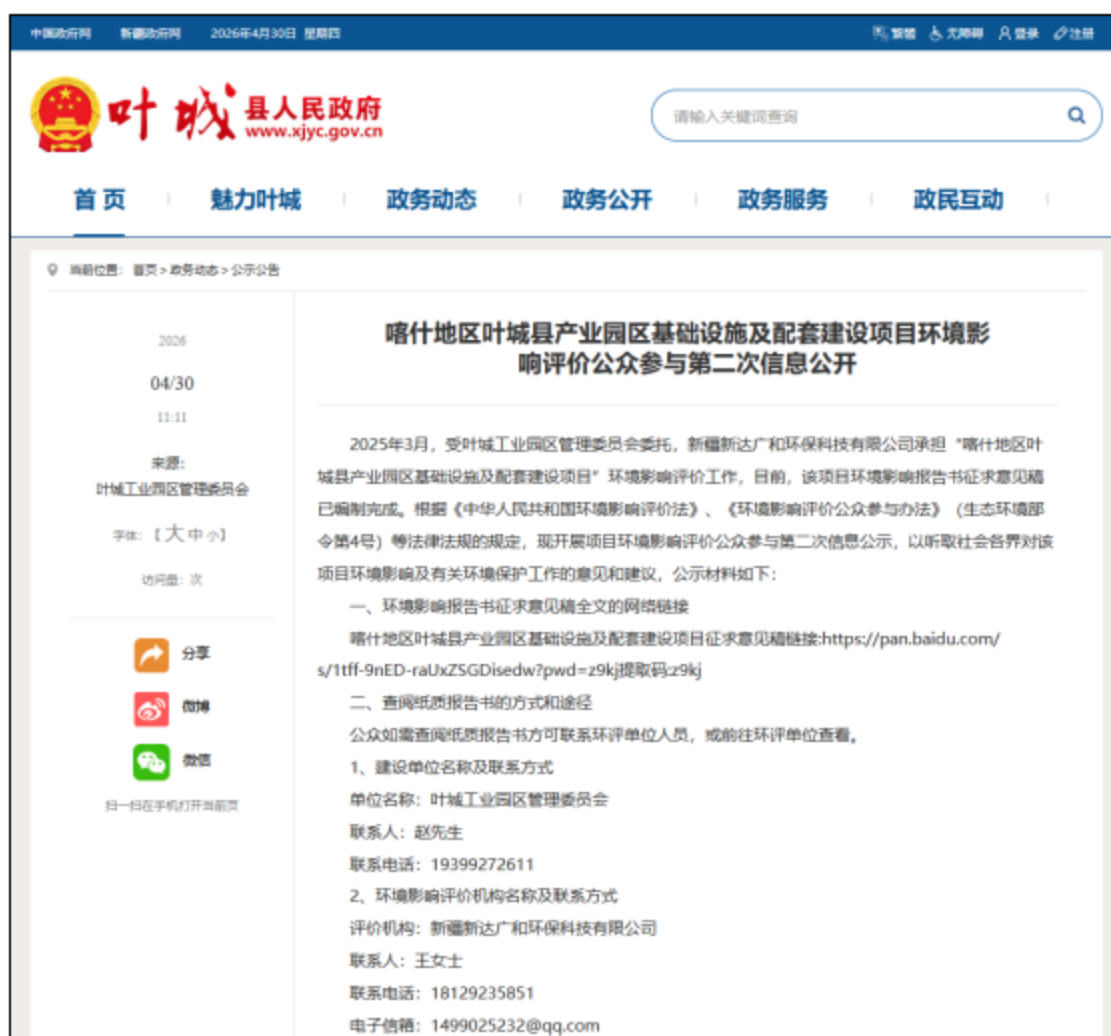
中国政府网　新疆政府网　2026年4月30日 星期四

繁體　无障碍　登录　注册

叶城县人民政府
www.xjyc.gov.cn

请输入关键词查询

首页　魅力叶城　政务动态　政务公开　政务服务　政民互动

当前位置：首页 > 政务动态 > 公示公告

2026
04/30
11:11

来源：
叶城工业园区管理委员会

字体：【大 中 小】

访问量：次

分享
微博
微信

扫一扫在手机打开当前页

喀什地区叶城县产业园区基础设施及配套建设项目环境影响评价公众参与第二次信息公开

2025年3月，受叶城工业园区管理委员会委托，新疆新达广和环保科技有限公司承担"喀什地区叶城县产业园区基础设施及配套建设项目"环境影响评价工作，目前，该项目环境影响报告书征求意见稿已编制完成。根据《中华人民共和国环境影响评价法》、《环境影响评价公众参与办法》（生态环境部令第4号）等法律法规的规定，现开展项目环境影响评价公众参与第二次信息公示，以听取社会各界对该项目环境影响及有关环境保护工作的意见和建议，公示材料如下：

一、环境影响报告书征求意见稿全文的网络链接

喀什地区叶城县产业园区基础设施及配套建设项目征求意见稿链接:https://pan.baidu.com/s/1tff-9nED-raUxZSGDisedw?pwd=z9kj提取码:z9kj

二、查阅纸质报告书的方式和途径

公众如需查阅纸质报告书方可联系环评单位人员，或前往环评单位查看。

1、建设单位名称及联系方式

单位名称：叶城工业园区管理委员会

联系人：赵先生

联系电话：19399272611

2、环境影响评价机构名称及联系方式

评价机构：新疆新达广和环保科技有限公司

联系人：王女士

联系电话：18129235851

电子信箱：1499025232@qq.com